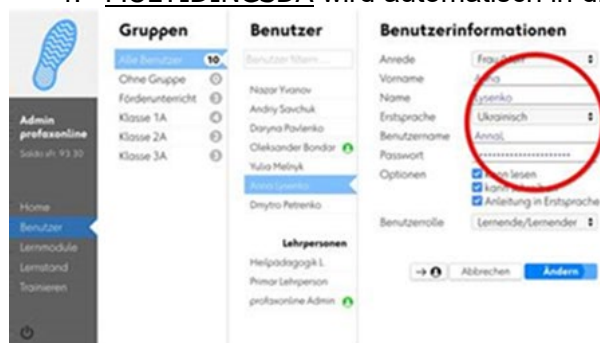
4. MUEAIENDOSDA wird automatisch in d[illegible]

Gruppen

Alle Benutzer 10

Ohne Gruppe 0

Förderunterricht 0

Klasse 1A 0

Klasse 2A 0

Klasse 3A 0

Admin profaxonline

Saldo sfr. 93.30

Home

Benutzer

Lernmodule

Lernstand

Trainieren

Benutzer

Benutzer filtern ...

Nazar Yvanov

Andriy Savchuk

Daryna Pavlenko

Oleksander Bondar

Yulia Melnyk

Anna Lysenko

Dmytro Petrenko

Lehrpersonen

Heilpädagogik L.

Primar Lehrperson

profaxonline Admin

Benutzerinformationen

Anrede Frau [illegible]

Vorname Anna

Name Lysenko

Erstsprache Ukrainisch

Benutzername AnnaL

Passwort ••••••••••••••••••

Optionen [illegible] lesen

kann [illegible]

Anleitung in Erstsprache

Benutzerrolle Lernende/Lernender

→ Abbrechen Ändern